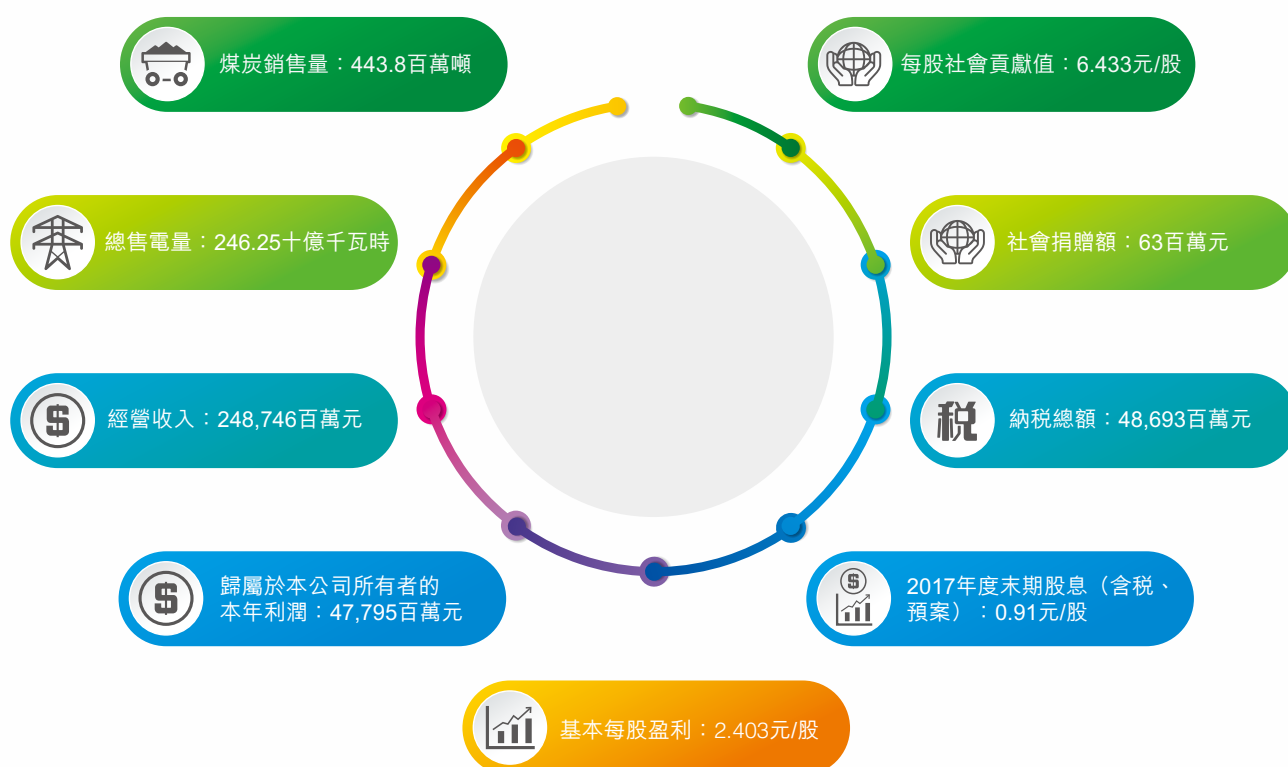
煤炭銷售量：443.8百萬噸

每股社會貢獻值：6.433元/股

總售電量：246.25十億千瓦時

社會捐贈額：63百萬元

經營收入：248,746百萬元

稅

納稅總額：48,693百萬元

歸屬於本公司所有者的本年利潤：47,795百萬元

2017年度末期股息（含稅、預案）：0.91元/股

基本每股盈利：2.403元/股